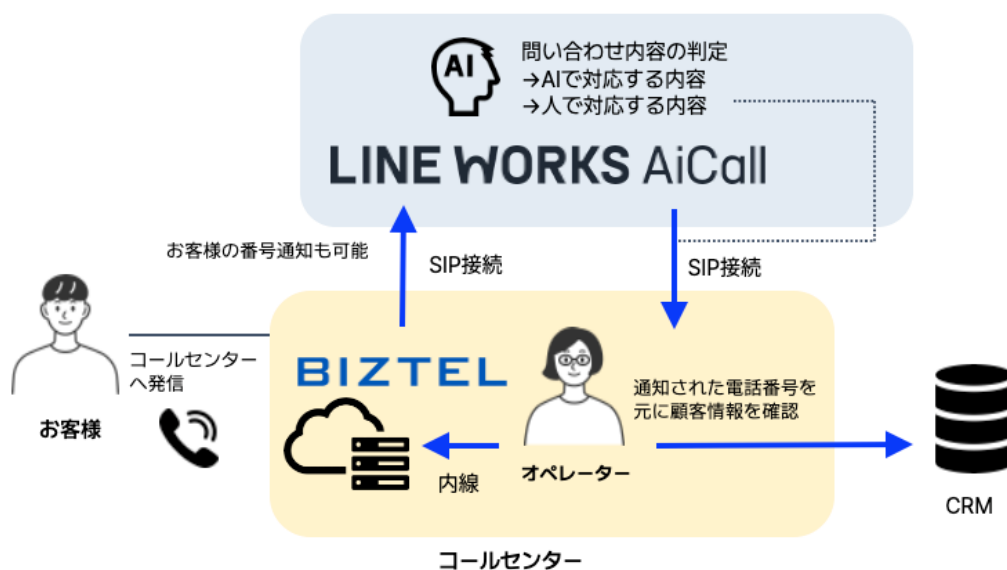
AI

問い合わせ内容の判定
→AIで対応する内容
→人で対応する内容

LINE WORKS AiCall

お客様の番号通知も可能

SIP接続

SIP接続

お客様

コールセンターへ発信

BIZTEL

通知された電話番号を元に顧客情報を確認

オペレーター

内線

CRM

コールセンター